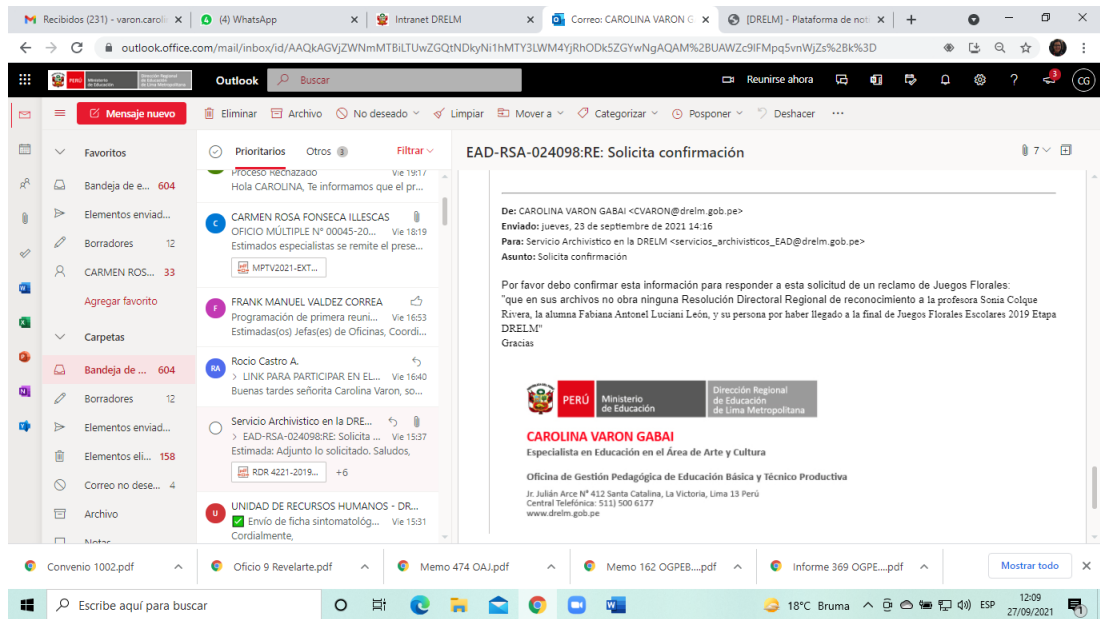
Recibidos (231) - varon.caroli ×
(4) WhatsApp ×
Intranet DRELM ×
Correo: CAROLINA VARON G ×
[DRELM] - Plataforma de not ×
+

outlook.office.com/mail/inbox/id/AAQkAGVjZWNmMTBiLTUwZGQtNDkyNi1hMTY3LWM4YjRhODk5ZGYwNgAQAM%2BUAWZc9IFMpq5vnWjZs%2Bk%3D

PERÚ Ministerio de Educación | Dirección Regional de Educación de Lima Metropolitana
Outlook
Buscar
Reunirse ahora
3
CG

Mensaje nuevo
Eliminar
Archivo
No deseado
Limpiar
Mover a
Categorizar
Posponer
Deshacer
···

Favoritos
Bandeja de e... 604
Elementos enviad...
Borradores 12
CARMEN ROS... 33
Agregar favorito
Carpetas
Bandeja de ... 604
Borradores 12
Elementos enviad...
Elementos eli... 158
Correo no dese... 4
Archivo
Notas

Prioritarios
Otros 3
Filtrar

Proceso Rechazado Vie 19:17
Hola CAROLINA, Te informamos que el pr...

CARMEN ROSA FONSECA ILLESCAS
OFICIO MÚLTIPLE N° 00045-20... Vie 18:19
Estimados especialistas se remite el prese...
MPTV2021-EXT...

FRANK MANUEL VALDEZ CORREA
Programación de primera reuni... Vie 16:53
Estimadas(os) Jefas(es) de Oficinas, Coordi...

Rocio Castro A.
> LINK PARA PARTICIPAR EN EL... Vie 16:40
Buenas tardes señorita Carolina Varon, so...

Servicio Archivistico en la DRE...
> EAD-RSA-024098:RE: Solicita ... Vie 15:37
Estimada: Adjunto lo solicitado. Saludos,
RDR 4221-2019... +6

UNIDAD DE RECURSOS HUMANOS - DR...
Envío de ficha sintomatológ... Vie 15:31
Cordialmente,

EAD-RSA-024098:RE: Solicita confirmación
7

De: CAROLINA VARON GABAI <CVARON@drelm.gob.pe>
Enviado: jueves, 23 de septiembre de 2021 14:16
Para: Servicio Archivístico en la DRELM <servicios_archivisticos_EAD@drelm.gob.pe>
Asunto: Solicita confirmación

Por favor debo confirmar esta información para responder a esta solicitud de un reclamo de Juegos Florales:
"que en sus archivos no obra ninguna Resolución Directoral Regional de reconocimiento a la profesora Sonia Colque Rivera, la alumna Fabiana Antonel Luciani León, y su persona por haber llegado a la final de Juegos Florales Escolares 2019 Etapa DRELM"
Gracias

PERÚ Ministerio de Educación | Dirección Regional de Educación de Lima Metropolitana

CAROLINA VARON GABAI
Especialista en Educación en el Área de Arte y Cultura

Oficina de Gestión Pedagógica de Educación Básica y Técnico Productiva

Jr. Julián Arce N° 412 Santa Catalina, La Victoria, Lima 13 Perú
Central Telefónica: 511) 500 6177
www.drelm.gob.pe

Convenio 1002.pdf
Oficio 9 Revelarte.pdf
Memo 474 OAJ.pdf
Memo 162 OGPEB....pdf
Informe 369 OGPE....pdf
Mostrar todo

Escribe aquí para buscar
18°C Bruma
ESP
12:09
27/09/2021